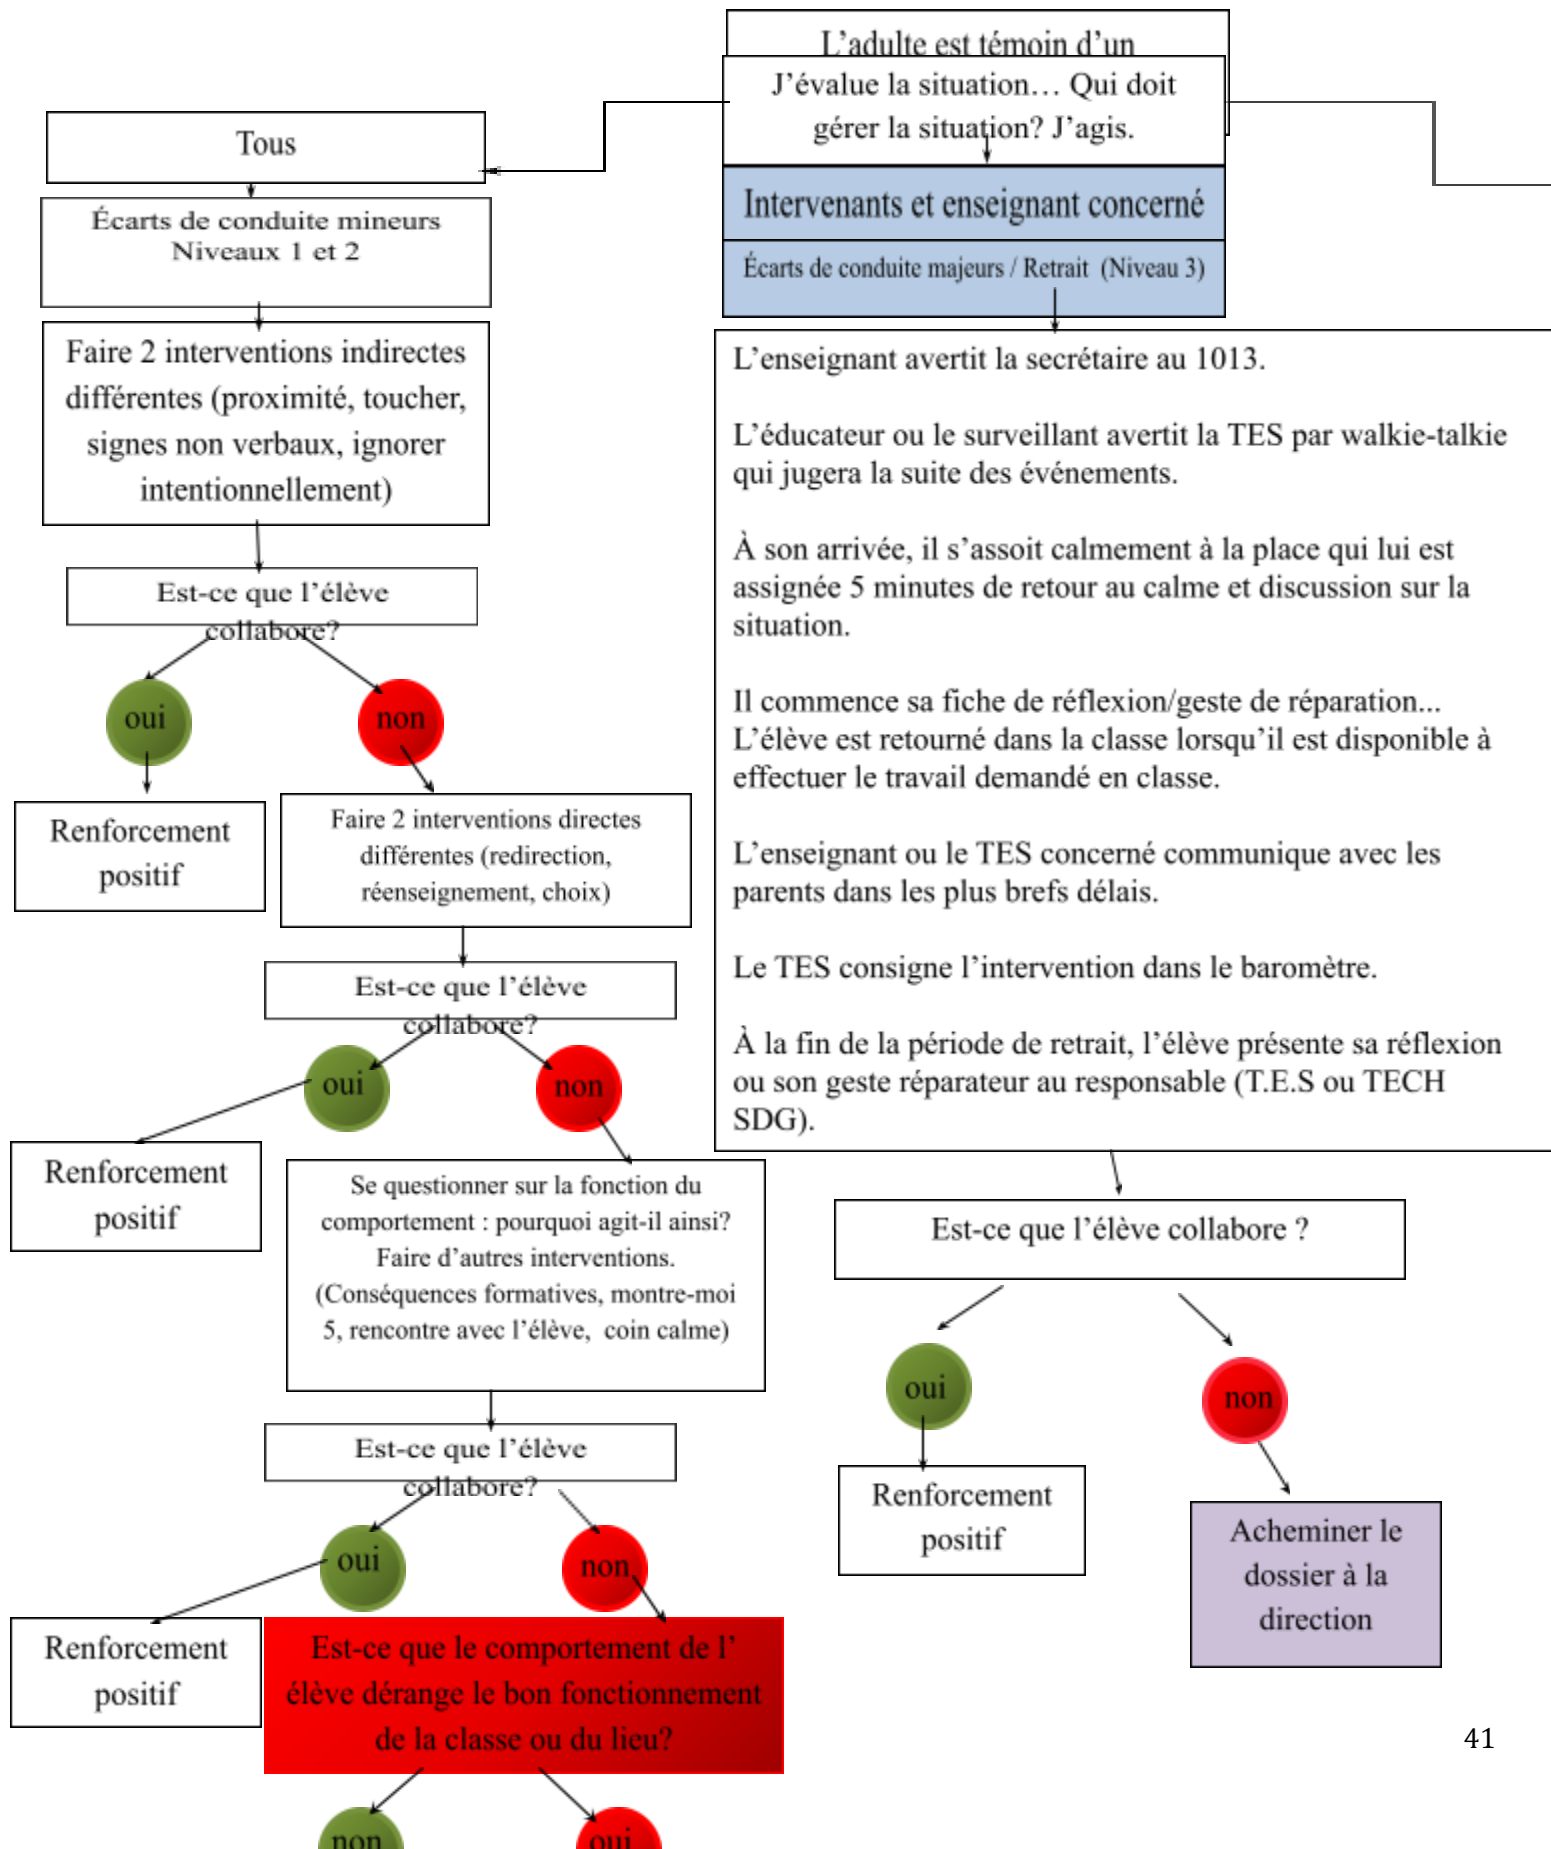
L'adulte est témoin d'un

J'évalue la situation… Qui doit gérer la situation? J'agis.

Tous

Écarts de conduite mineurs
Niveaux 1 et 2

Faire 2 interventions indirectes différentes (proximité, toucher, signes non verbaux, ignorer intentionnellement)

Est-ce que l'élève collabore?

oui

non

Renforcement positif

Faire 2 interventions directes différentes (redirection, réenseignement, choix)

Est-ce que l'élève collabore?

oui

non

Renforcement positif

Se questionner sur la fonction du comportement : pourquoi agit-il ainsi? Faire d'autres interventions. (Conséquences formatives, montre-moi 5, rencontre avec l'élève, coin calme)

Est-ce que l'élève collabore?

oui

non

Renforcement positif

Est-ce que le comportement de l'élève dérange le bon fonctionnement de la classe ou du lieu?

non

oui

Intervenants et enseignant concerné

Écarts de conduite majeurs / Retrait (Niveau 3)

L'enseignant avertit la secrétaire au 1013.

L'éducateur ou le surveillant avertit la TES par walkie-talkie qui jugera la suite des événements.

À son arrivée, il s'assoit calmement à la place qui lui est assignée 5 minutes de retour au calme et discussion sur la situation.

Il commence sa fiche de réflexion/geste de réparation… L'élève est retourné dans la classe lorsqu'il est disponible à effectuer le travail demandé en classe.

L'enseignant ou le TES concerné communique avec les parents dans les plus brefs délais.

Le TES consigne l'intervention dans le baromètre.

À la fin de la période de retrait, l'élève présente sa réflexion ou son geste réparateur au responsable (T.E.S ou TECH SDG).

Est-ce que l'élève collabore ?

oui

non

Renforcement positif

Acheminer le dossier à la direction

41